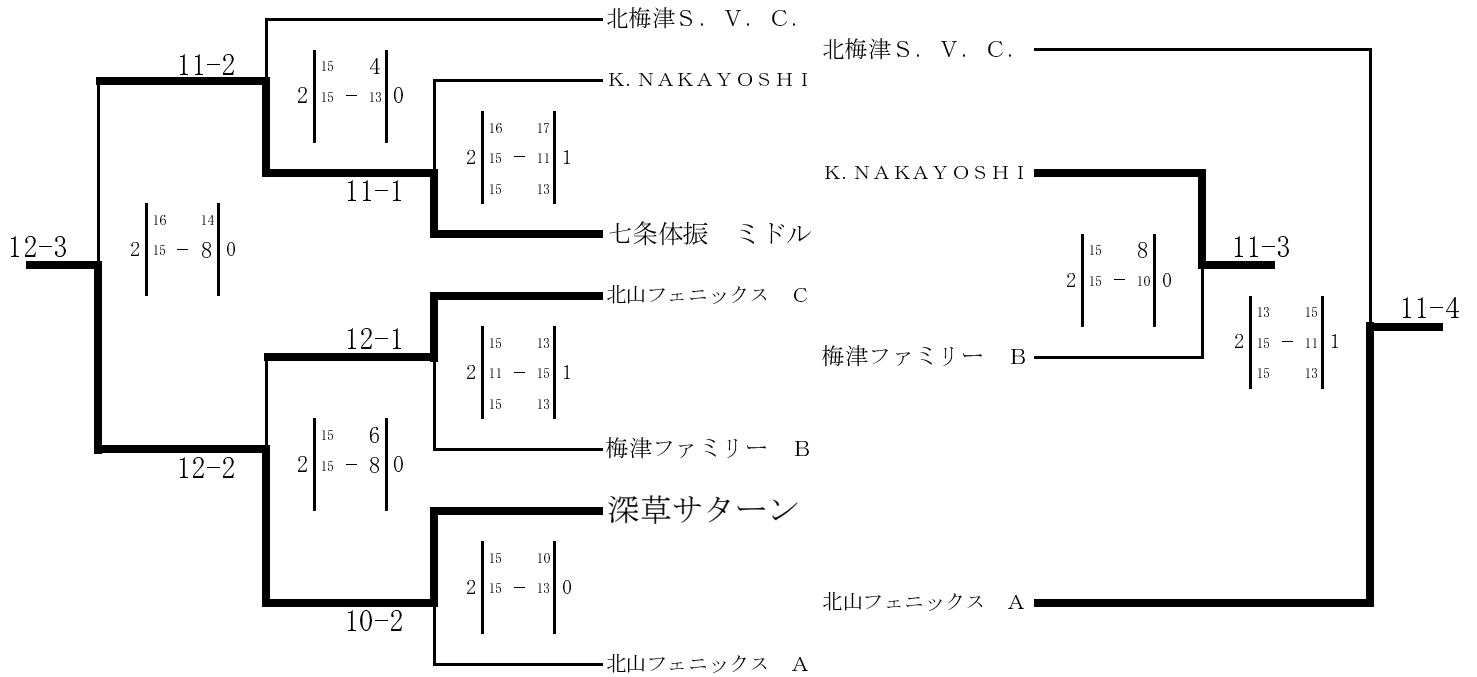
北梅津S. V. C.

K. NAKAYOSHI

七条体振　ミドル

北山フェニックス　C

梅津ファミリー　B

深草サターン

北山フェニックス　A

11-2

11-1

12-1

12-2

10-2

12-3

2 | 15 – 4 / 15 – 13 | 0

2 | 16 – 17 / 15 – 11 / 15 – 13 | 1

2 | 16 – 14 / 15 – 8 | 0

2 | 15 – 13 / 11 – 15 / 15 – 13 | 1

2 | 15 – 6 / 15 – 8 | 0

2 | 15 – 10 / 15 – 13 | 0

北梅津S. V. C.

K. NAKAYOSHI

梅津ファミリー　B

北山フェニックス　A

2 | 15 – 8 / 15 – 10 | 0

11-3

2 | 13 – 15 / 15 – 11 / 15 – 13 | 1

11-4